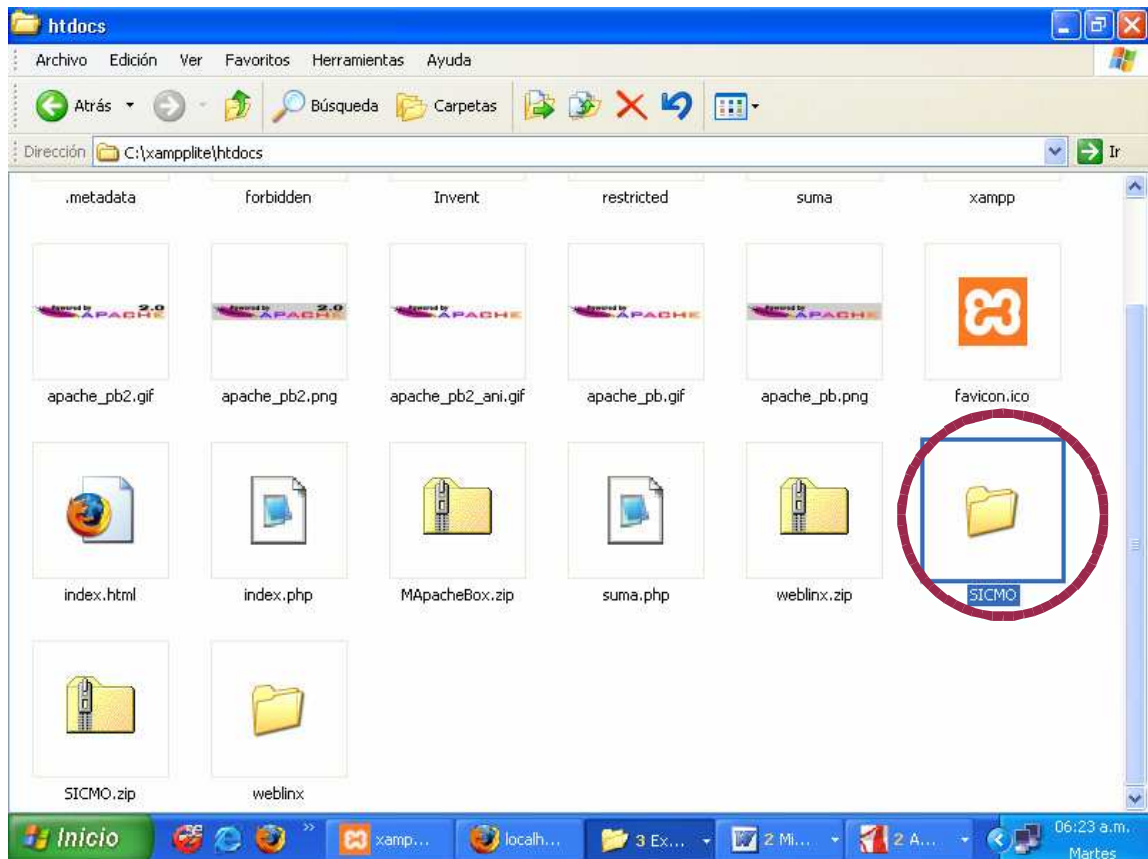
htdocs

Archivo Edición Ver Favoritos Herramientas Ayuda

Atrás Búsqueda Carpetas

Dirección C:\xampplite\htdocs Ir

.metadata forbidden Invent restricted suma xampp

apache_pb2.gif apache_pb2.png apache_pb2_ani.gif apache_pb.gif apache_pb.png favicon.ico

index.html index.php MApacheBox.zip suma.php weblinx.zip SICMO

SICMO.zip weblinx

Inicio xamp... localh... 3 Ex... 2 Mi... 2 A... 06:23 a.m. Martes